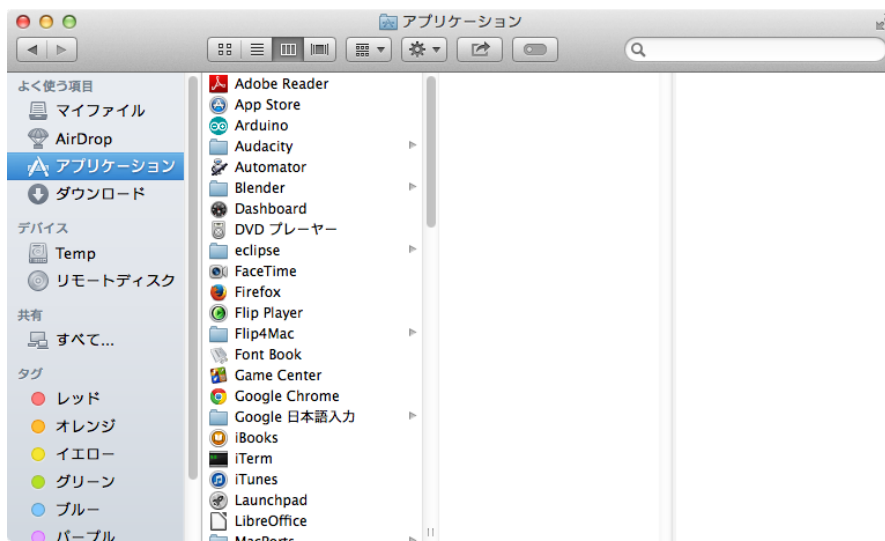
アプリケーション

よく使う項目
マイファイル
AirDrop
アプリケーション
ダウンロード

デバイス
Temp
リモートディスク

共有
すべて...

タグ
レッド
オレンジ
イエロー
グリーン
ブルー
パープル

Adobe Reader
App Store
Arduino
Audacity
Automator
Blender
Dashboard
DVD プレーヤー
eclipse
FaceTime
Firefox
Flip Player
Flip4Mac
Font Book
Game Center
Google Chrome
Google 日本語入力
iBooks
iTerm
iTunes
Launchpad
LibreOffice
MacPorts